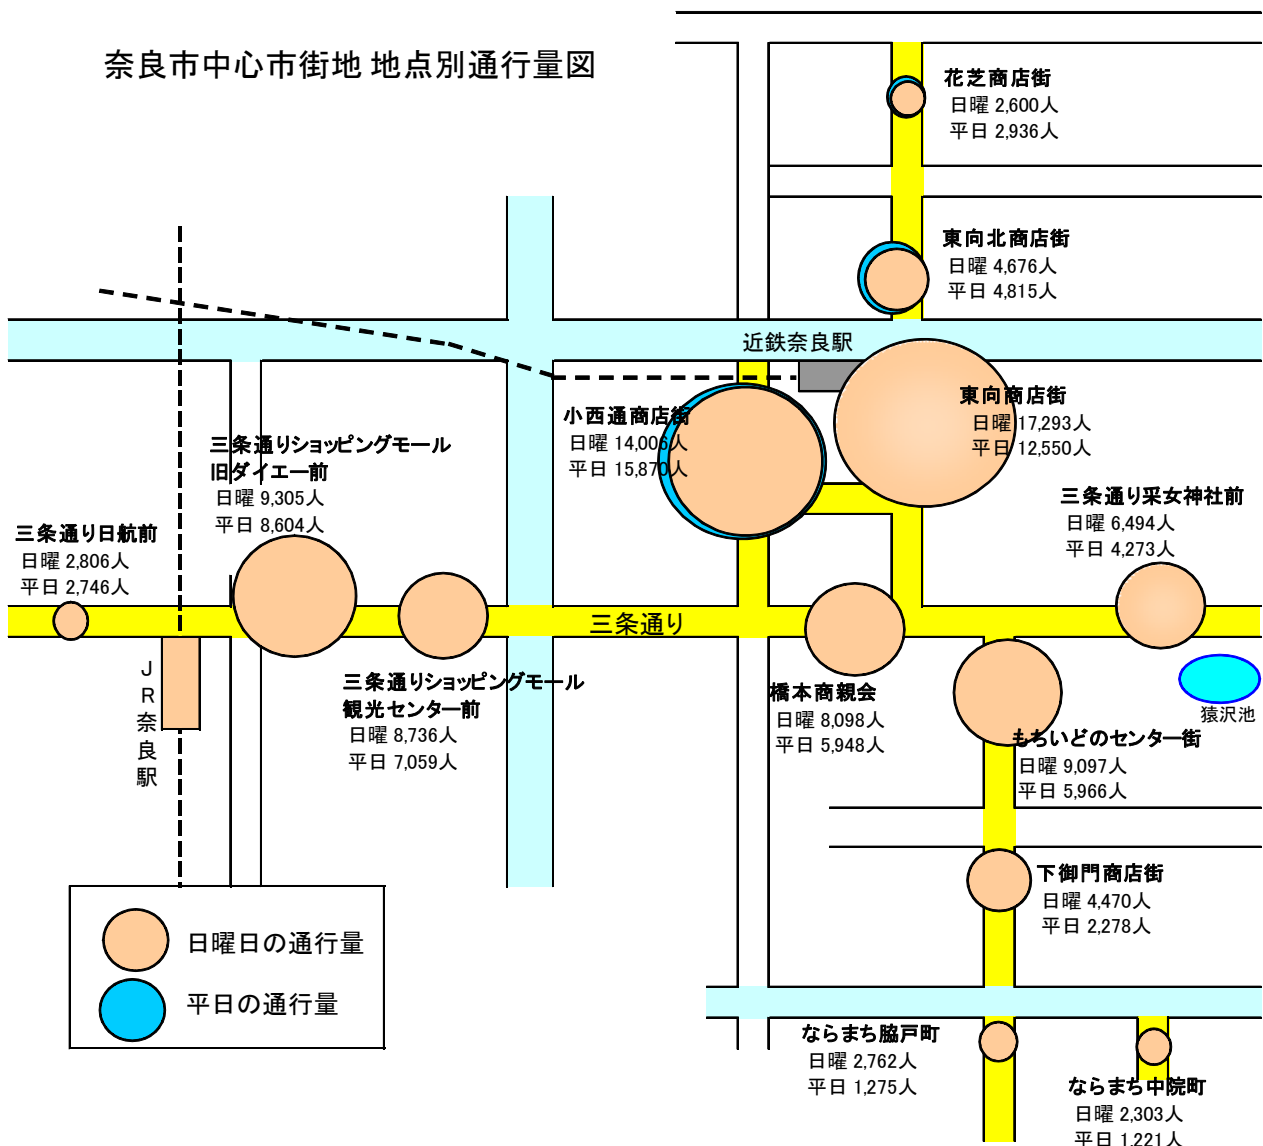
奈良市中心市街地 地点別通行量図

花芝商店街
日曜 2,600人
平日 2,936人

東向北商店街
日曜 4,676人
平日 4,815人

近鉄奈良駅

東向商店街
日曜 17,293人
平日 12,550人

小西通商店街
日曜 14,006人
平日 15,870人

三条通りショッピングモール
旧ダイエー前
日曜 9,305人
平日 8,604人

三条通り采女神社前
日曜 6,494人
平日 4,273人

三条通り日航前
日曜 2,806人
平日 2,746人

三条通り

JR奈良駅

三条通りショッピングモール
観光センター前
日曜 8,736人
平日 7,059人

橋本商親会
日曜 8,098人
平日 5,948人

猿沢池

もちいどのセンター街
日曜 9,097人
平日 5,966人

下御門商店街
日曜 4,470人
平日 2,278人

日曜日の通行量
平日の通行量

ならまち脇戸町
日曜 2,762人
平日 1,275人

ならまち中院町
日曜 2,303人
平日 1,221人